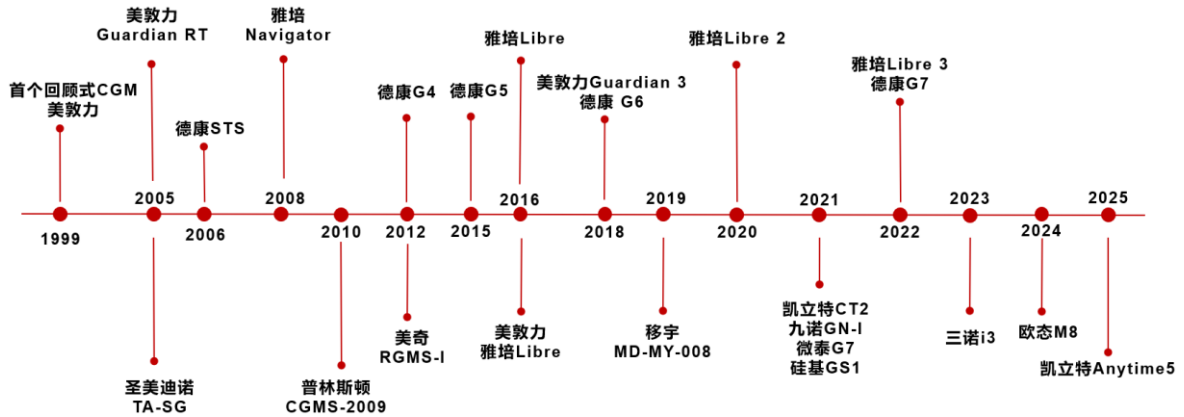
首个回顾式CGM
美敦力

美敦力
Guardian RT

德康STS

雅培
Navigator

德康G4

德康G5

雅培Libre

美敦力Guardian 3
德康 G6

雅培Libre 2

雅培Libre 3
德康G7

1999 2005 2006 2008 2010 2012 2015 2016 2018 2019 2020 2021 2022 2023 2024 2025

圣美迪诺
TA-SG

普林斯顿
CGMS-2009

美奇
RGMS-I

美敦力
雅培Libre

移宇
MD-MY-008

凯立特CT2
九诺GN-I
微泰G7
硅基GS1

三诺i3

欧态M8

凯立特Anytime5